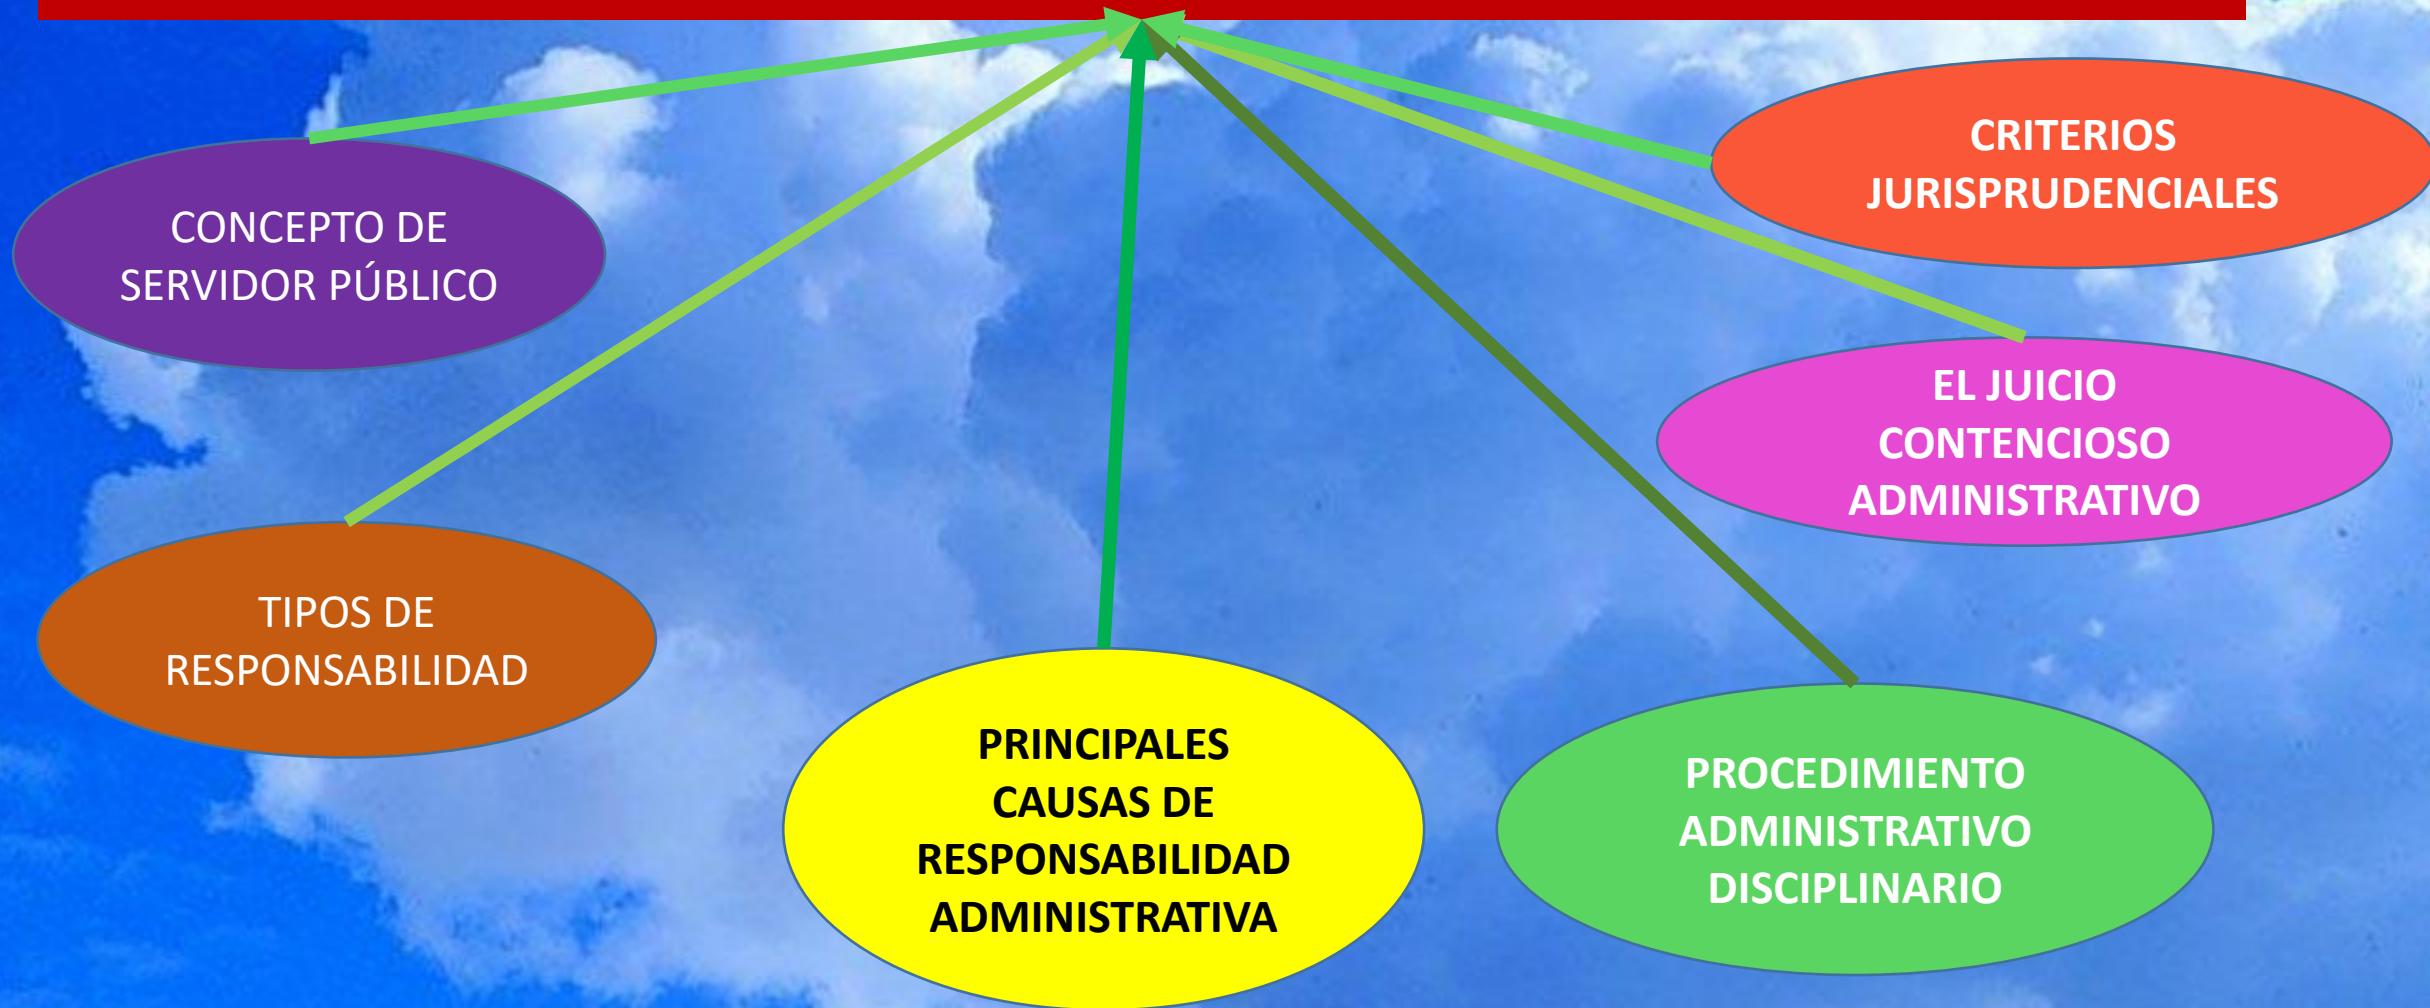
CONCEPTO DE SERVIDOR PÚBLICO

CRITERIOS JURISPRUDENCIALES

EL JUICIO CONTENCIOSO ADMINISTRATIVO

TIPOS DE RESPONSABILIDAD

PRINCIPALES CAUSAS DE RESPONSABILIDAD ADMINISTRATIVA

PROCEDIMIENTO ADMINISTRATIVO DISCIPLINARIO